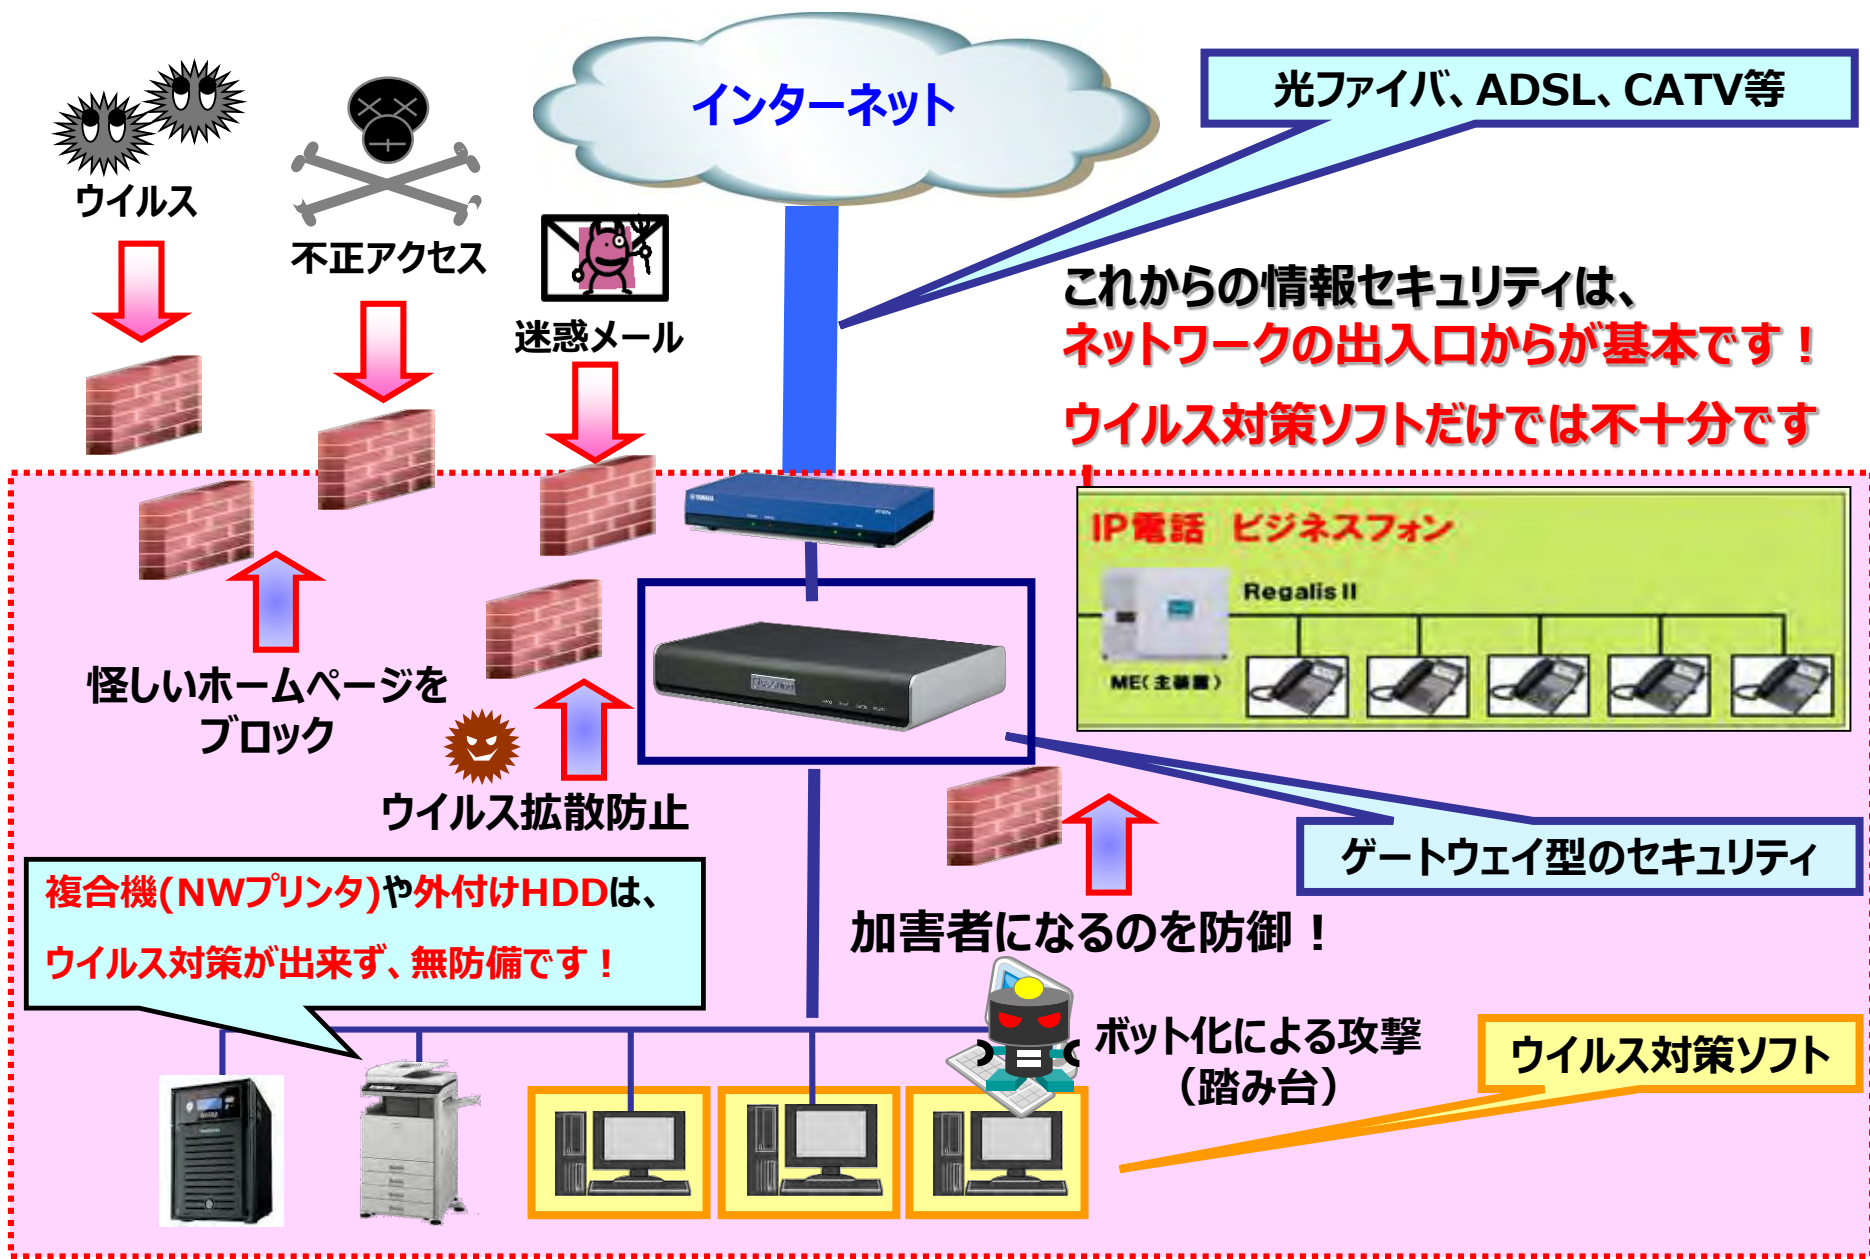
インターネット

光ファイバ、ADSL、CATV等

ウイルス

不正アクセス

迷惑メール

これからの情報セキュリティは、

ネットワークの出入口からが基本です！

ウイルス対策ソフトだけでは不十分です

IP電話　ビジネスフォン

Regalis II

ME(主装置)

怪しいホームページをブロック

ウイルス拡散防止

ゲートウェイ型のセキュリティ

複合機(NWプリンタ)や外付けHDDは、

ウイルス対策が出来ず、無防備です！

加害者になるのを防御！

ボット化による攻撃（踏み台）

ウイルス対策ソフト